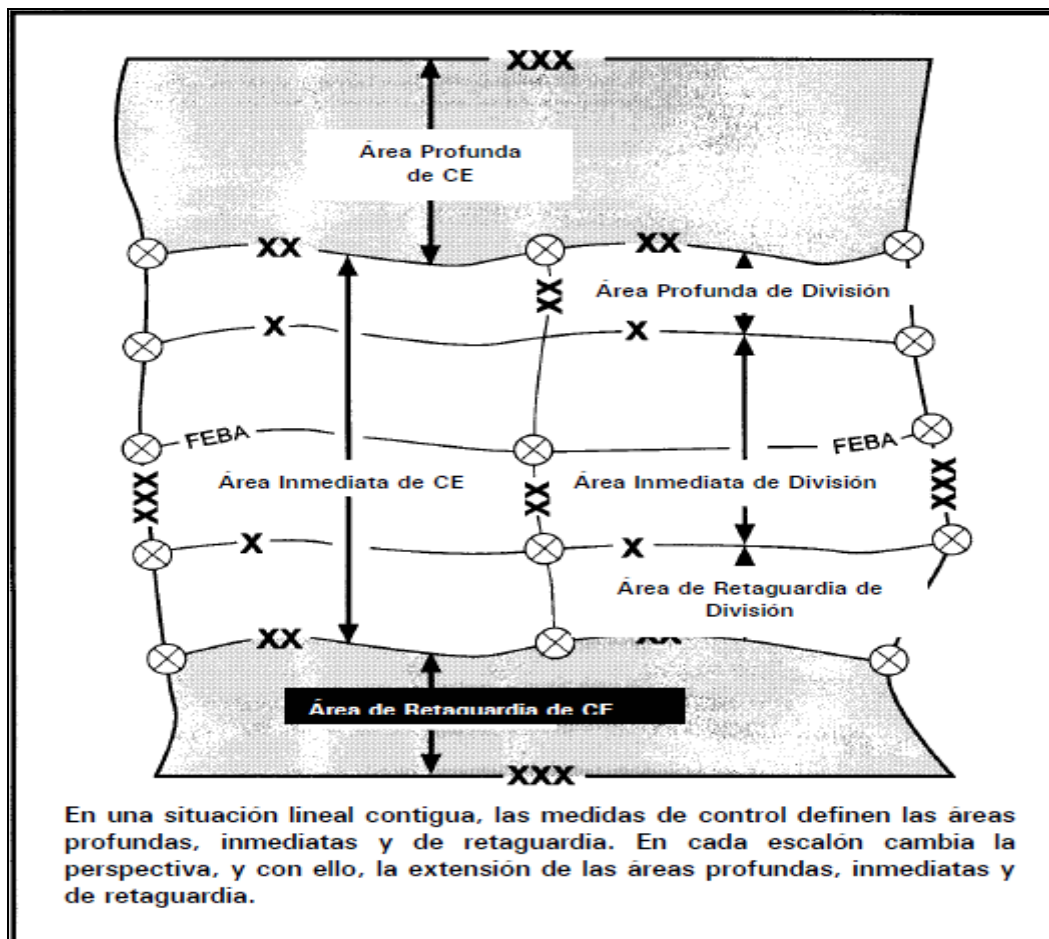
XXX

Área Profunda de CE

XX

XX

XX

Área Profunda de División

X

X

FEBA

FEBA

XXX

Área Inmediata de CE

XX

Área Inmediata de División

XXX

X

X

Área de Retaguardia de División

XX

Área de Retaguardia de CE

XXX

En una situación lineal contigua, las medidas de control definen las áreas profundas, inmediatas y de retaguardia. En cada escalón cambia la perspectiva, y con ello, la extensión de las áreas profundas, inmediatas y de retaguardia.